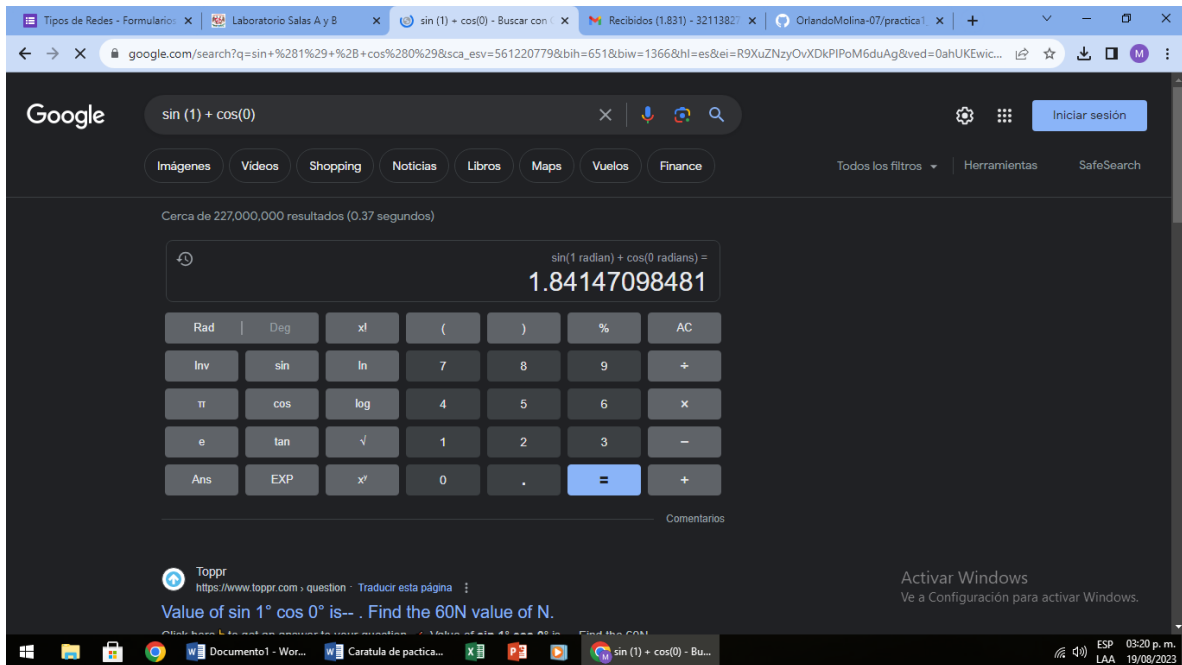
Tipos de Redes - Formularios | Laboratorio Salas A y B | sin (1) + cos(0) - Buscar con | Recibidos (1.831) - 3211382 | OrlandoMolina-07/practica1

google.com/search?q=sin+%281%29+%2B+cos%280%29&sca_esv=561220779&bih=651&biw=1366&hl=es&ei=R9XuZNzyOvXDkPIPoM6duAg&ved=0ahUKEwic...

Google

sin (1) + cos(0)

Iniciar sesión

Imágenes | Videos | Shopping | Noticias | Libros | Maps | Vuelos | Finance

Todos los filtros | Herramientas | SafeSearch

Cerca de 227,000,000 resultados (0.37 segundos)

sin(1 radian) + cos(0 radians) =
1.84147098481

| Rad \| Deg | x! | ( | ) | % | AC |
|---|---|---|---|---|---|
| Inv | sin | ln | 7 | 8 | 9 | ÷ |
| π | cos | log | 4 | 5 | 6 | × |
| e | tan | √ | 1 | 2 | 3 | − |
| Ans | EXP | $x^y$ | 0 | . | = | + |

Comentarios

Toppr
https://www.toppr.com › question · Traducir esta página

Value of sin 1° cos 0° is-- . Find the 60N value of N.

Click here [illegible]

Activar Windows
Ve a Configuración para activar Windows.

Documento1 - Wor... | Caratula de pactica... | sin (1) + cos(0) - Bu...

ESP LAA 03:20 p. m. 19/08/2023